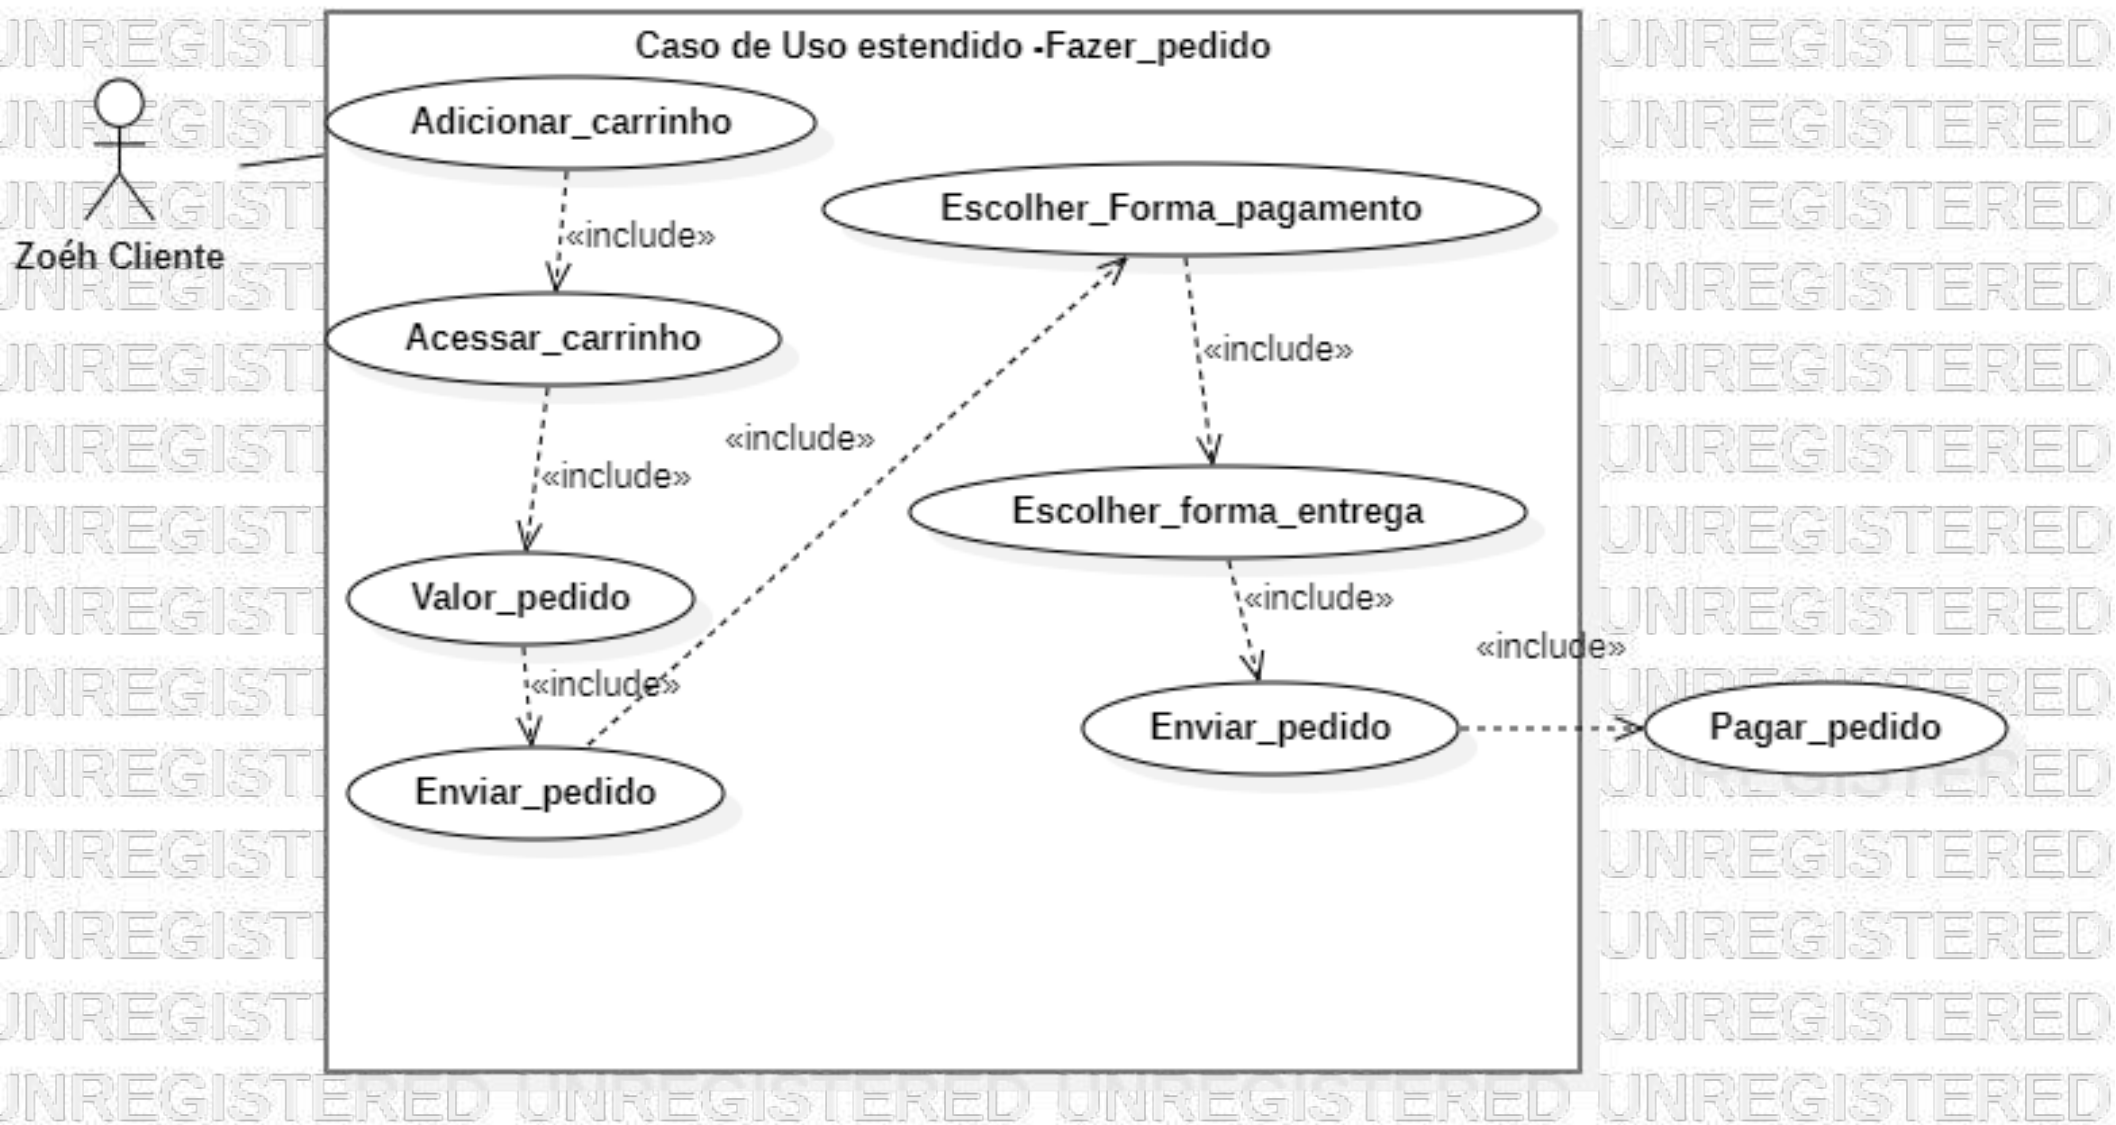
Caso de Uso estendido -Fazer_pedido

Zoéh Cliente

Adicionar_carrinho

«include»

Acessar_carrinho

«include»

Valor_pedido

«include»

Enviar_pedido

«include»

Escolher_Forma_pagamento

«include»

Escolher_forma_entrega

«include»

Enviar_pedido

«include»

Pagar_pedido

UNREGISTERED UNREGISTERED UNREGISTERED UNREGISTERED